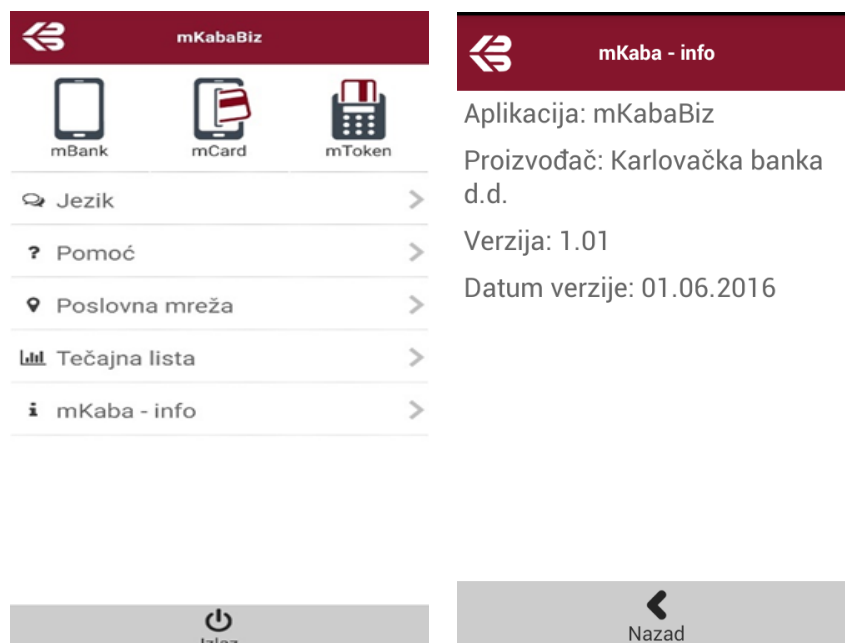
mKabaBiz

mBank mCard mToken

Jezik

Pomoć

Poslovna mreža

Tečajna lista

mKaba - info

Izlaz

mKaba - info

Aplikacija: mKabaBiz

Proizvođač: Karlovačka banka d.d.

Verzija: 1.01

Datum verzije: 01.06.2016

Nazad